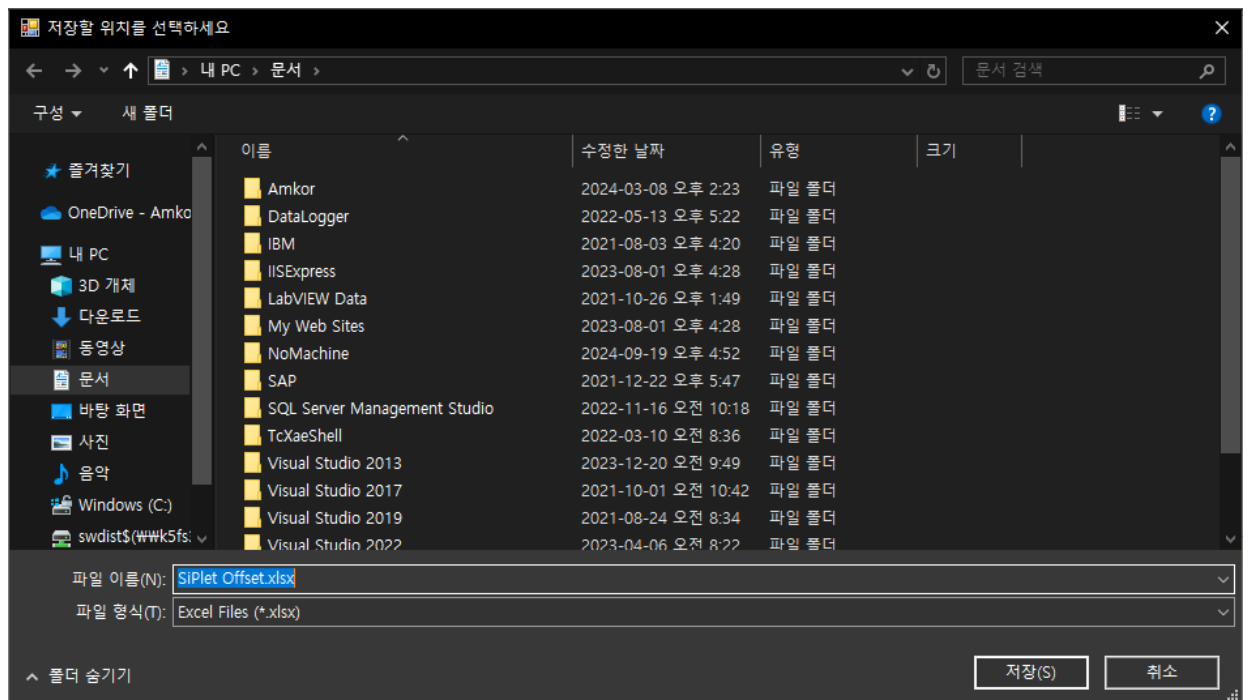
저장할 위치를 선택하세요

내 PC > 문서 >

문서 검색

구성 ▾ 새 폴더

즐겨찾기
OneDrive - Amko
내 PC
3D 개체
다운로드
동영상
문서
바탕 화면
사진
음악
Windows (C:)
swdist$(₩₩k5fs

| 이름 | 수정한 날짜 | 유형 | 크기 |
|---|---|---|---|
| Amkor | 2024-03-08 오후 2:23 | 파일 폴더 | |
| DataLogger | 2022-05-13 오후 5:22 | 파일 폴더 | |
| IBM | 2021-08-03 오후 4:20 | 파일 폴더 | |
| IISExpress | 2023-08-01 오후 4:28 | 파일 폴더 | |
| LabVIEW Data | 2021-10-26 오후 1:49 | 파일 폴더 | |
| My Web Sites | 2023-08-01 오후 4:28 | 파일 폴더 | |
| NoMachine | 2024-09-19 오후 4:52 | 파일 폴더 | |
| SAP | 2021-12-22 오후 5:47 | 파일 폴더 | |
| SQL Server Management Studio | 2022-11-16 오전 10:18 | 파일 폴더 | |
| TcXaeShell | 2022-03-10 오전 8:36 | 파일 폴더 | |
| Visual Studio 2013 | 2023-12-20 오전 9:49 | 파일 폴더 | |
| Visual Studio 2017 | 2021-10-01 오전 10:42 | 파일 폴더 | |
| Visual Studio 2019 | 2021-08-24 오전 8:34 | 파일 폴더 | |
| Visual Studio 2022 | 2023-04-06 오전 8:22 | 파일 폴더 | |

파일 이름(N): SiPlet Offset.xlsx
파일 형식(T): Excel Files (*.xlsx)

폴더 숨기기

저장(S) 취소